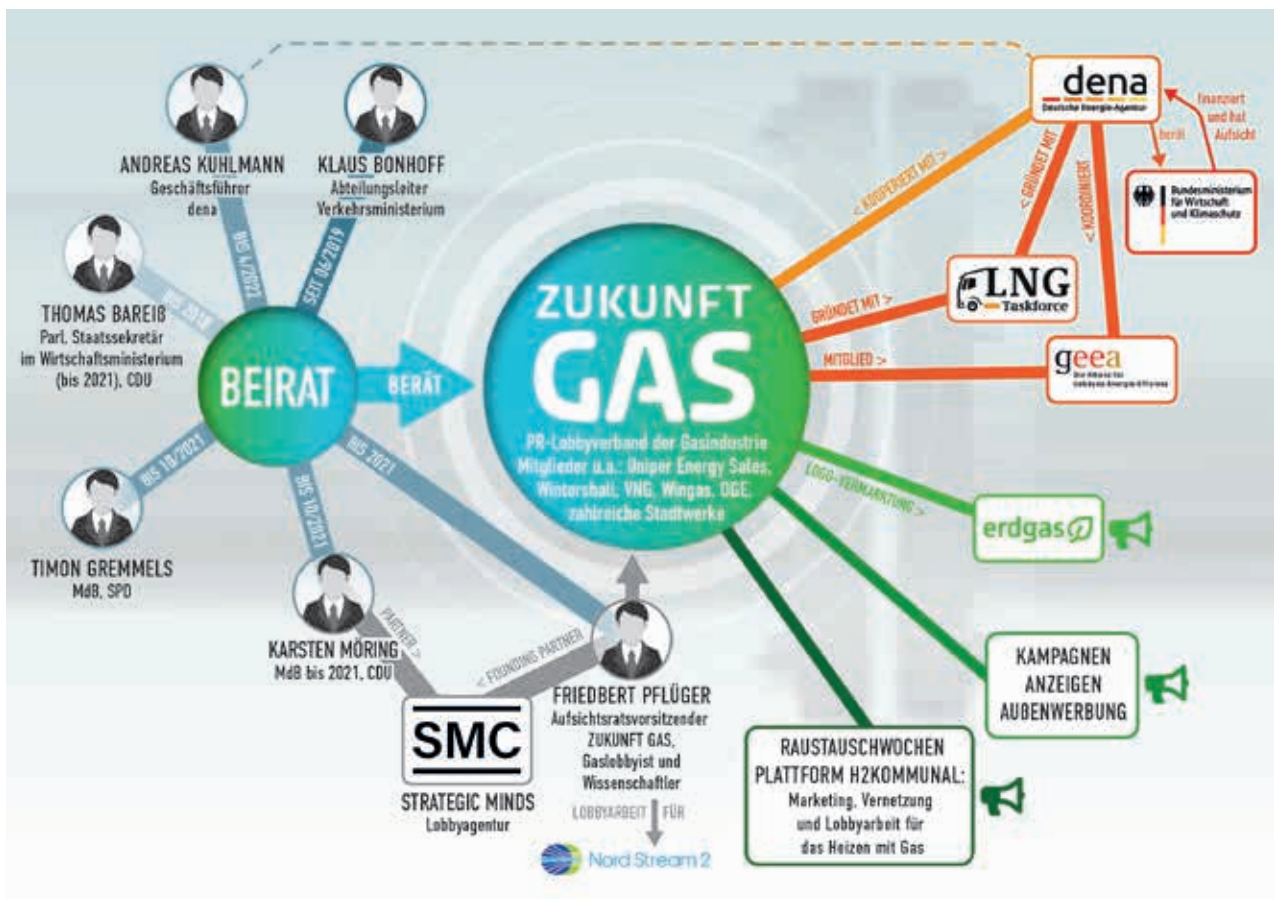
ANDREAS KUHLMANN
Geschäftsführer
dena

KLAUS BONHOFF
Abteilungsleiter
Verkehrsministerium

THOMAS BAREIß
Parl. Staatssekretär
im Wirtschaftsministerium
(bis 2021), CDU

BIS 2018

BIS 4/2022

SEIT 06/2019

BEIRAT

BERÄT

TIMON GREMMELS
MdB, SPD

BIS 10/2021

BIS 10/2021

BIS 2021

KARSTEN MÖRING
MdB bis 2021, CDU

PARTNER >

< FOUNDING PARTNER

SMC

STRATEGIC MINDS
Lobbyagentur

FRIEDBERT PFLÜGER
Aufsichtsratsvorsitzender
ZUKUNFT GAS,
Gaslobbyist und
Wissenschaftler

LOBBYARBEIT FÜR

Nord Stream 2

ZUKUNFT
GAS

PR-Lobbyverband der Gasindustrie
Mitglieder u.a.: Uniper Energy Sales,
Wintershall, VNG, Wingas, OGE,
zahlreiche Stadtwerke

dena
Deutsche Energie-Agentur

finanziert
und hat
Aufsicht

berät

Bundesministerium
für Wirtschaft
und Klimaschutz

< KOOPERIERT MIT >

< GRÜNDET MIT

< KOORDINIERT

GRÜNDET MIT >

LNG
Taskforce

MITGLIED >

geea
Die Allianz für Gebäude-Energie-Effizienz

LOGO-VERMARKTUNG >

erdgas

KAMPAGNEN
ANZEIGEN
AUßENWERBUNG

RAUSTAUSCHWOCHEN
PLATTFORM H2KOMMUNAL:
Marketing, Vernetzung
und Lobbyarbeit für
das Heizen mit Gas